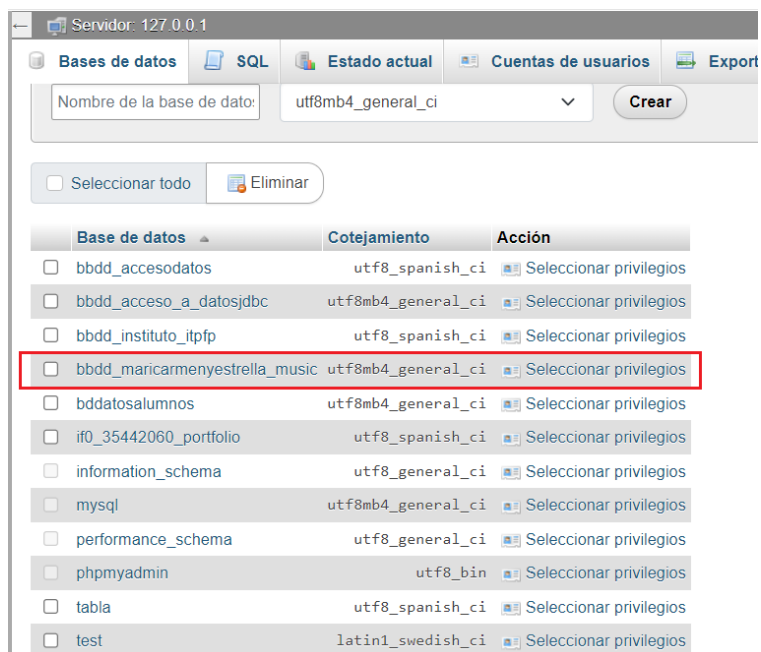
Servidor: 127.0.0.1

Bases de datos | SQL | Estado actual | Cuentas de usuarios | Export

Nombre de la base de datos | utf8mb4_general_ci | Crear

Seleccionar todo | Eliminar

| | Base de datos | Cotejamiento | Acción |
|---|---|---|---|
| | bbdd_accesodatos | utf8_spanish_ci | Seleccionar privilegios |
| | bbdd_acceso_a_datosjdbc | utf8mb4_general_ci | Seleccionar privilegios |
| | bbdd_instituto_itpfp | utf8_spanish_ci | Seleccionar privilegios |
| | bbdd_maricarmenyestrella_music | utf8mb4_general_ci | Seleccionar privilegios |
| | bddatosalumnos | utf8mb4_general_ci | Seleccionar privilegios |
| | if0_35442060_portfolio | utf8_spanish_ci | Seleccionar privilegios |
| | information_schema | utf8_general_ci | Seleccionar privilegios |
| | mysql | utf8mb4_general_ci | Seleccionar privilegios |
| | performance_schema | utf8_general_ci | Seleccionar privilegios |
| | phpmyadmin | utf8_bin | Seleccionar privilegios |
| | tabla | utf8_spanish_ci | Seleccionar privilegios |
| | test | latin1_swedish_ci | Seleccionar privilegios |